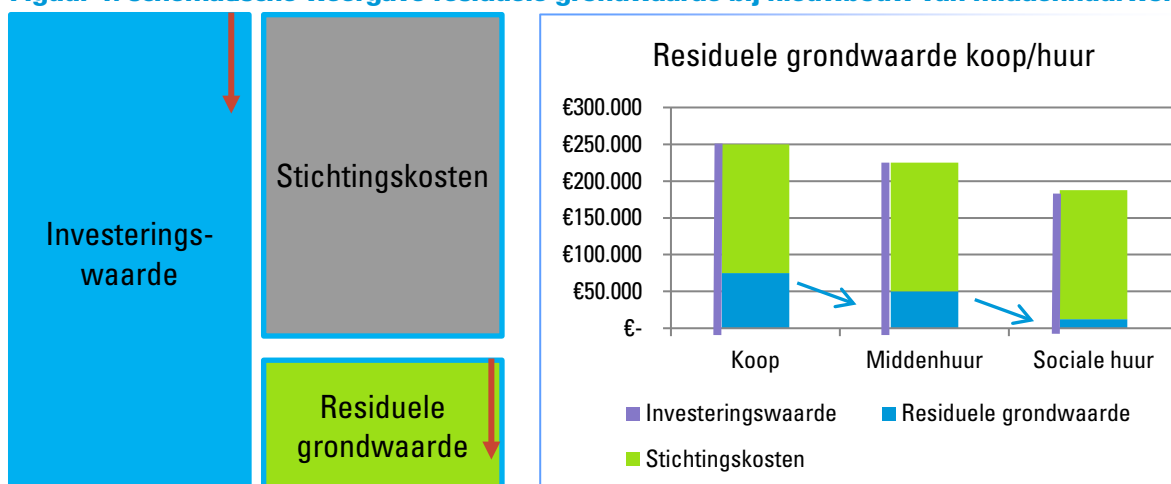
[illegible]

Investeringswaarde

Stichtingskosten

Residuele grondwaarde

Residuele grondwaarde koop/huur

€300.000
€250.000
€200.000
€150.000
€100.000
€50.000
€-

Koop
Middenhuur
Sociale huur

Investeringswaarde
Residuele grondwaarde
Stichtingskosten